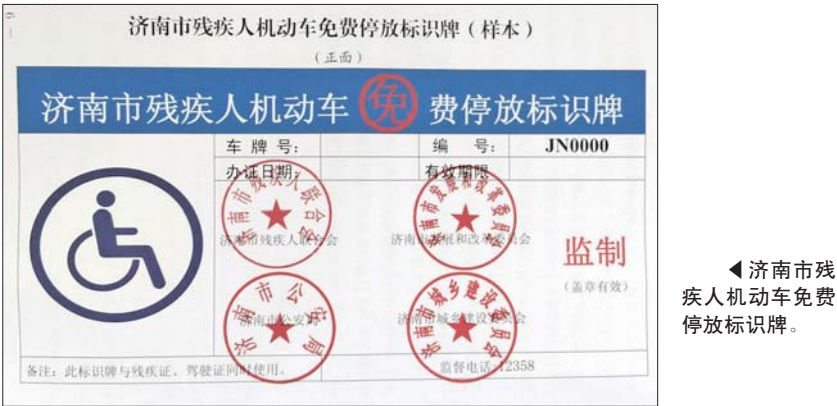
济南市残疾人机动车免费停放标识牌（样本）

（正面）

济南市残疾人机动车免费停放标识牌

| 车牌号： | | 编　号： | JN0000 |
|---|---|---|---|
| 办证日期： | | 有效期限： | |

济南市残疾人联合会

济南市发展和改革委员会

监制

（盖章有效）

济南市公安局

济南市城乡建设委员会

备注：此标识牌与残疾证、驾驶证同时使用。

监督电话：12358

◀济南市残疾人机动车免费停放标识牌。